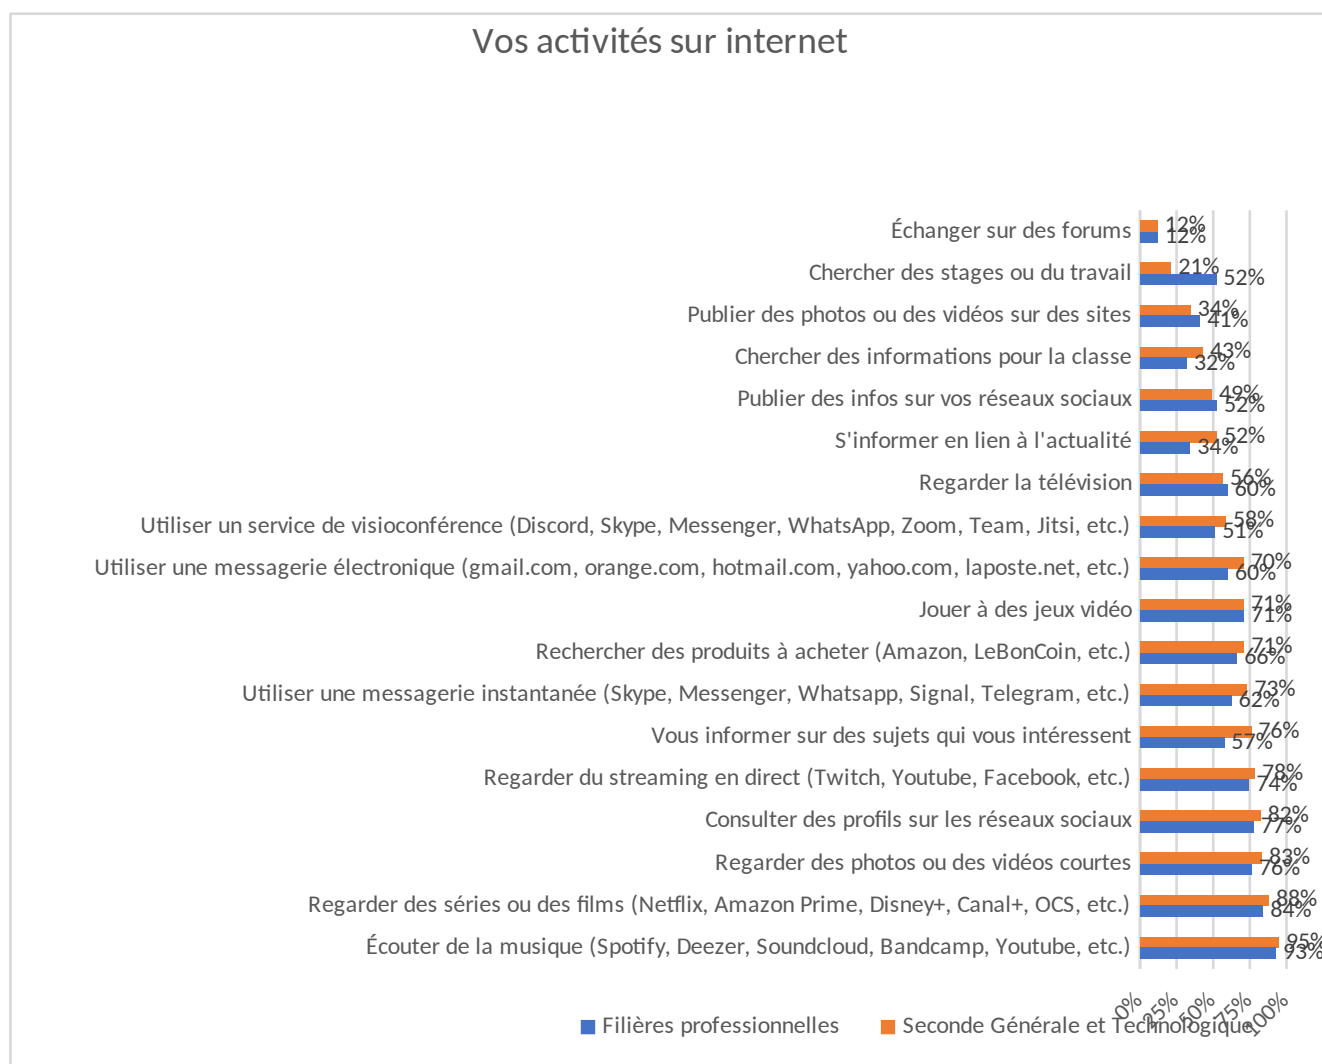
Vos activités sur internet

Échanger sur des forums 12% 12%
Chercher des stages ou du travail 21% 52%
Publier des photos ou des vidéos sur des sites 34% 41%
Chercher des informations pour la classe 43% 32%
Publier des infos sur vos réseaux sociaux 49% 52%
S'informer en lien à l'actualité 52% 34%
Regarder la télévision 56% 60%
Utiliser un service de visioconférence (Discord, Skype, Messenger, WhatsApp, Zoom, Team, Jitsi, etc.) 58% 51%
Utiliser une messagerie électronique (gmail.com, orange.com, hotmail.com, yahoo.com, laposte.net, etc.) 70% 60%
Jouer à des jeux vidéo 71% 71%
Rechercher des produits à acheter (Amazon, LeBonCoin, etc.) 71% 66%
Utiliser une messagerie instantanée (Skype, Messenger, Whatsapp, Signal, Telegram, etc.) 73% 62%
Vous informer sur des sujets qui vous intéressent 76% 57%
Regarder du streaming en direct (Twitch, Youtube, Facebook, etc.) 78% 74%
Consulter des profils sur les réseaux sociaux 82% 77%
Regarder des photos ou des vidéos courtes 83% 76%
Regarder des séries ou des films (Netflix, Amazon Prime, Disney+, Canal+, OCS, etc.) 88% 84%
Écouter de la musique (Spotify, Deezer, Soundcloud, Bandcamp, Youtube, etc.) 95% 93%

0% 25% 50% 75% 100%

Filières professionnelles
Seconde Générale et Technologique